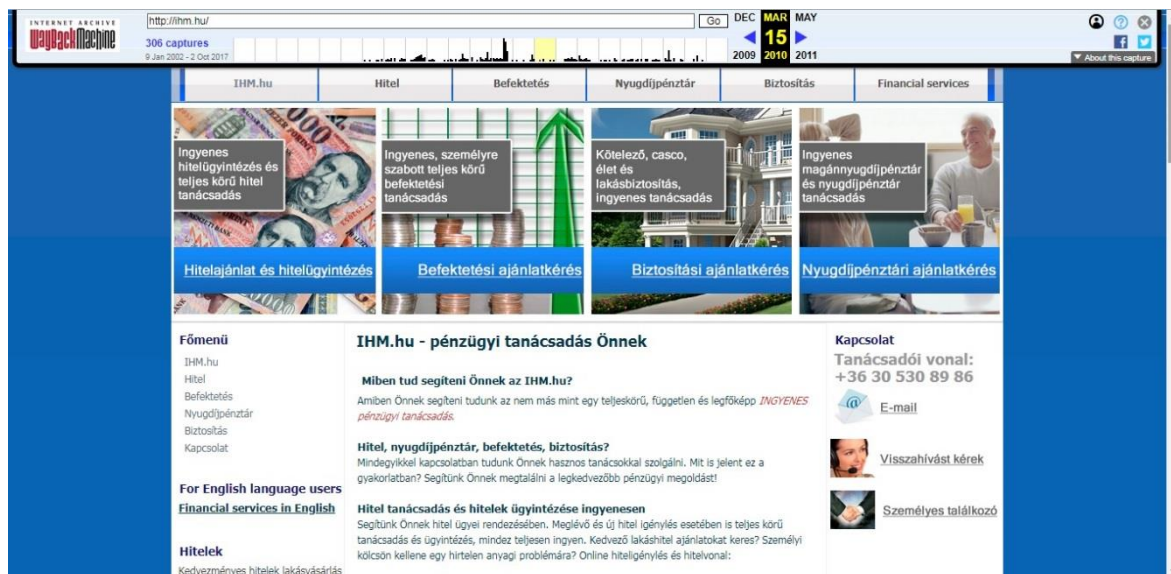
INTERNET ARCHIVE
WaybackMachine
http://ihm.hu/
Go
306 captures
9 Jan 2002 - 2 Oct 2017
DEC MAR MAY
15
2009 2010 2011
About this capture

IHM.hu | Hitel | Befektetés | Nyugdíjpénztár | Biztosítás | Financial services

Ingyenes hitelügyintézés és teljes körű hitel tanácsadás
Hitelajánlat és hitelügyintézés

Ingyenes, személyre szabott teljes körű befektetési tanácsadás
Befektetési ajánlatkérés

Kötelező, casco, élet és lakásbiztosítás, ingyenes tanácsadás
Biztosítási ajánlatkérés

Ingyenes magánnyugdíjpénztár és nyugdíjpénztár tanácsadás
Nyugdíjpénztári ajánlatkérés

Főmenü
IHM.hu
Hitel
Befektetés
Nyugdíjpénztár
Biztosítás
Kapcsolat

For English language users
Financial services in English

Hitelek
Kedvezményes hitelek lakásvásárlás

IHM.hu - pénzügyi tanácsadás Önnek

Miben tud segíteni Önnek az IHM.hu?
Amiben Önnek segíteni tudunk az nem más mint egy teljeskörű, független és legfőképp INGYENES pénzügyi tanácsadás.

Hitel, nyugdíjpénztár, befektetés, biztosítás?
Mindegyikkel kapcsolatban tudunk Önnek hasznos tanácsokkal szolgálni. Mit is jelent ez a gyakorlatban? Segítünk Önnek megtalálni a legkedvezőbb pénzügyi megoldást!

Hitel tanácsadás és hitelek ügyintézése ingyenesen
Segítünk Önnek hitel ügyei rendezésében. Meglévő és új hitel igénylés esetében is teljes körű tanácsadás és ügyintézés, mindez teljesen ingyen. Kedvező lakáshitel ajánlatokat keres? Személyi kölcsön kellene egy hirtelen anyagi problémára? Online hiteligénylés és hitelvonal:

Kapcsolat
Tanácsadói vonal:
+36 30 530 89 86
E-mail
Visszahívást kérek
Személyes találkozó